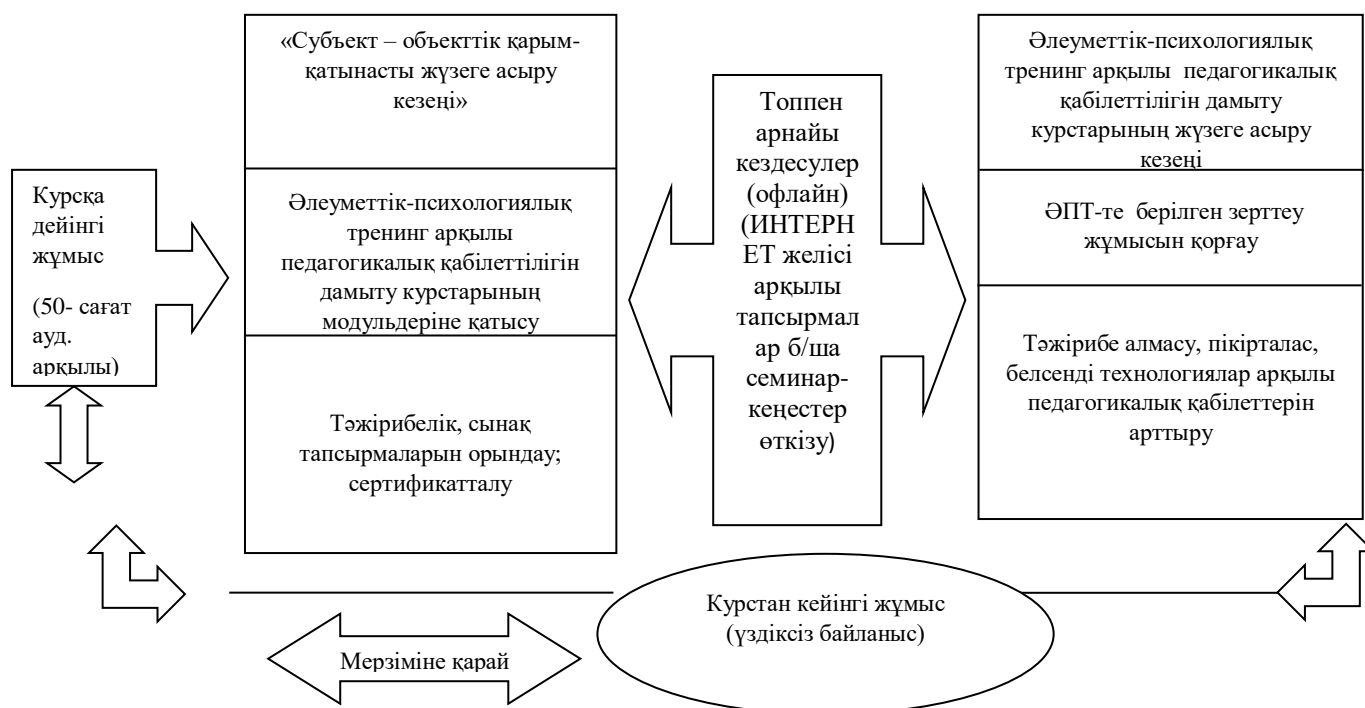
Курсқа дейінгі жұмыс

(50- сағат ауд. арқылы)

«Субъект – объекттік қарым-қатынасты жүзеге асыру кезеңі»

Әлеуметтік-психологиялық тренинг арқылы педагогикалық қабілеттілігін дамыту курстарының модульдеріне қатысу

Тәжірибелік, сынақ тапсырмаларын орындау; сертификатталу

Топпен арнайы кездесулер (офлайн) (ИНТЕРНЕТ желісі арқылы тапсырмалар б/ша семинар-кеңестер өткізу)

Әлеуметтік-психологиялық тренинг арқылы педагогикалық қабілеттілігін дамыту курстарының жүзеге асыру кезеңі

ӘПТ-те берілген зерттеу жұмысын қорғау

Тәжірибе алмасу, пікірталас, белсенді технологиялар арқылы педагогикалық қабілеттерін арттыру

Курстан кейінгі жұмыс (үздіксіз байланыс)

Мерзіміне қарай